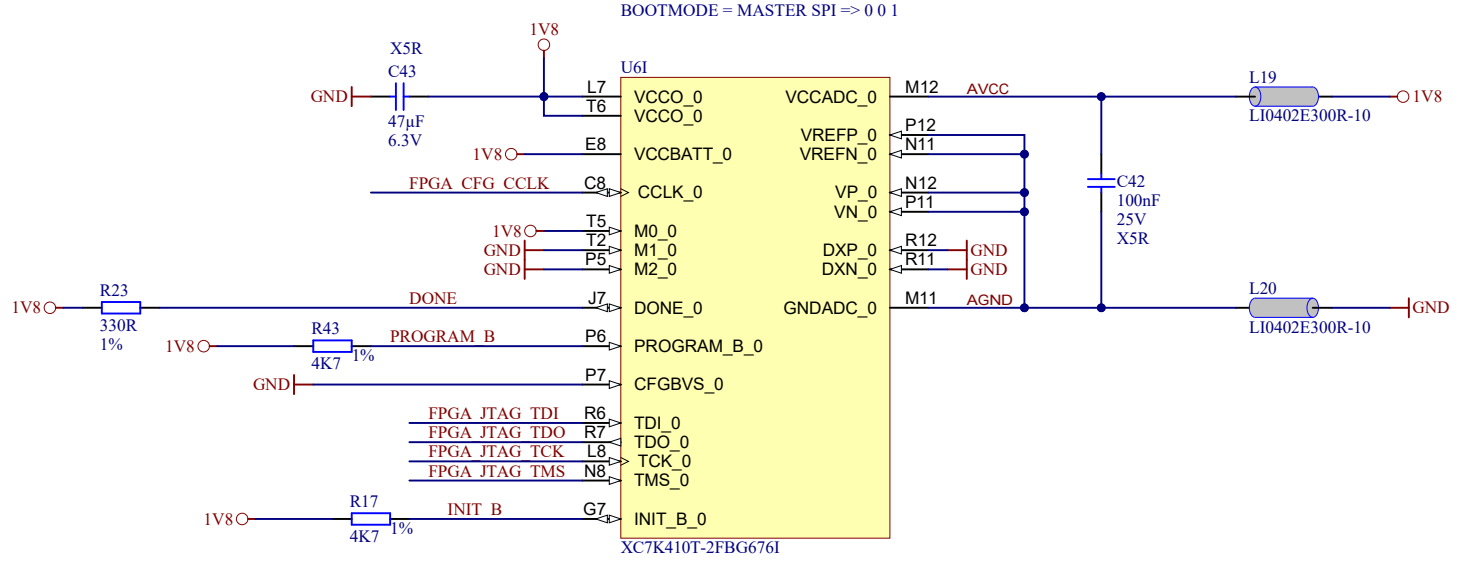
BOOTMODE = MASTER SPI => 0 0 1

1V8

X5R
C43
GND
47µF
6.3V

U6I
L7 VCCO_0
T6 VCCO_0
1V8 E8 VCCBATT_0
FPGA_CFG_CCLK C8 CCLK_0
1V8 T5 M0_0
GND T2 M1_0
GND P5 M2_0
1V8 R23 330R 1% DONE J7 DONE_0
1V8 R43 4K7 1% PROGRAM_B P6 PROGRAM_B_0
GND P7 CFGBVS_0
FPGA_JTAG_TDI R6 TDI_0
FPGA_JTAG_TDO R7 TDO_0
FPGA_JTAG_TCK L8 TCK_0
FPGA_JTAG_TMS N8 TMS_0
1V8 R17 4K7 1% INIT_B G7 INIT_B_0
XC7K410T-2FBG676I

VCCADC_0 M12 AVCC
VREFP_0 P12
VREFN_0 N11
VP_0 N12
VN_0 P11
DXP_0 R12 GND
DXN_0 R11 GND
GNDADC_0 M11 AGND

C42
100nF
25V
X5R

L19
LI0402E300R-10
1V8

L20
LI0402E300R-10
GND